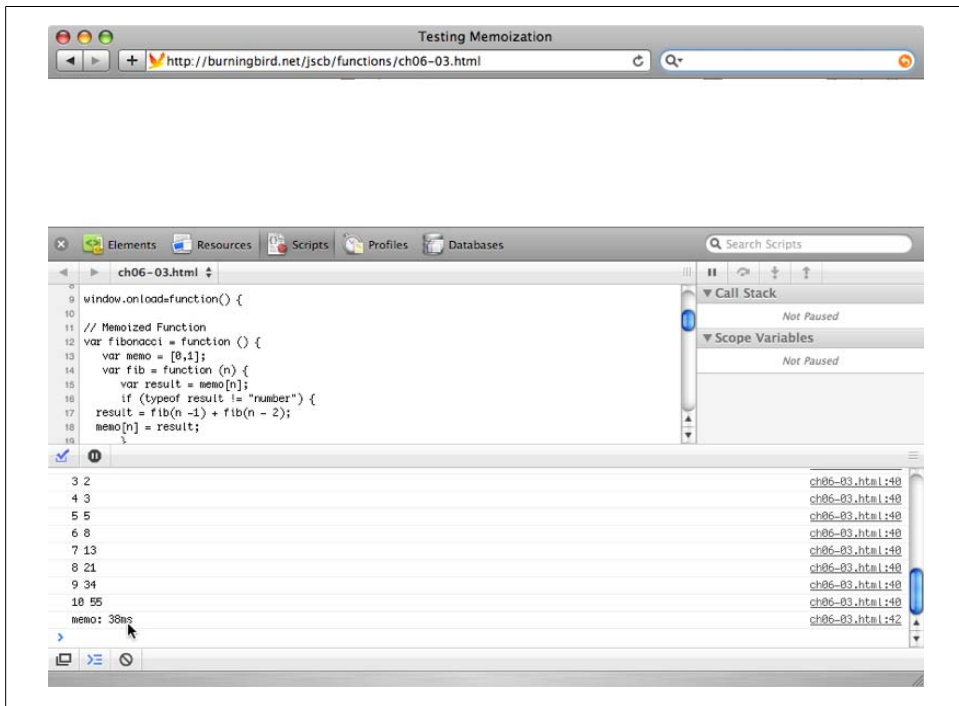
Testing Memoization

http://burningbird.net/jscb/functions/ch06-03.html

Elements Resources Scripts Profiles Databases

Search Scripts

ch06-03.html

9 window.onload=function() {
10
11 // Memoized Function
12 var fibonacci = function () {
13 var memo = [0,1];
14 var fib = function (n) {
15 var result = memo[n];
16 if (typeof result != "number") {
17 result = fib(n -1) + fib(n - 2);
18 memo[n] = result;
19 }

Call Stack
Not Paused
Scope Variables
Not Paused

| | |
|---|---|
| 3 2 | ch06-03.html:40 |
| 4 3 | ch06-03.html:40 |
| 5 5 | ch06-03.html:40 |
| 6 8 | ch06-03.html:40 |
| 7 13 | ch06-03.html:40 |
| 8 21 | ch06-03.html:40 |
| 9 34 | ch06-03.html:40 |
| 10 55 | ch06-03.html:40 |
| memo: 38ms | ch06-03.html:42 |